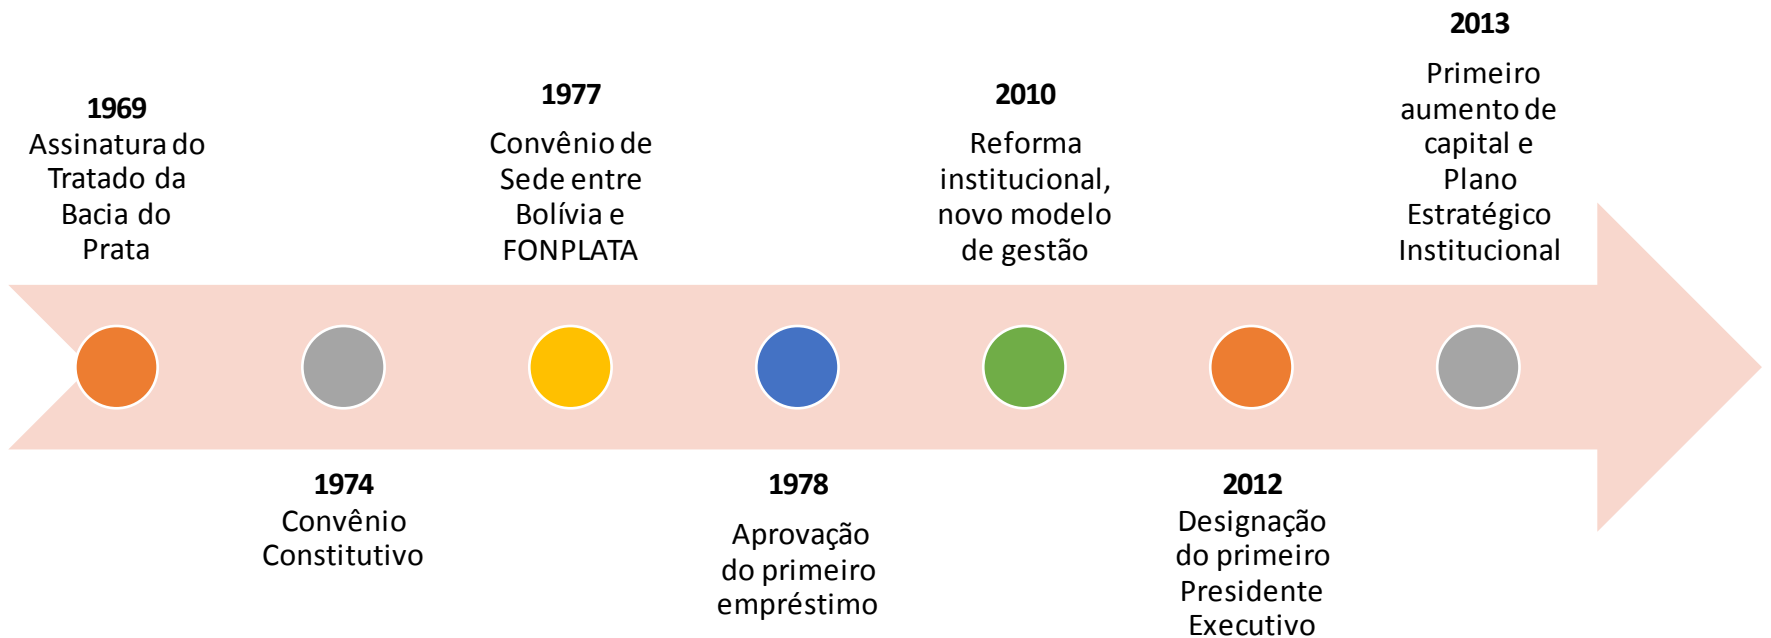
2013
Primeiro aumento de capital e Plano Estratégico Institucional

1969
Assinatura do Tratado da Bacia do Prata

1977
Convênio de Sede entre Bolívia e FONPLATA

2010
Reforma institucional, novo modelo de gestão

1974
Convênio Constitutivo

1978
Aprovação do primeiro empréstimo

2012
Designação do primeiro Presidente Executivo